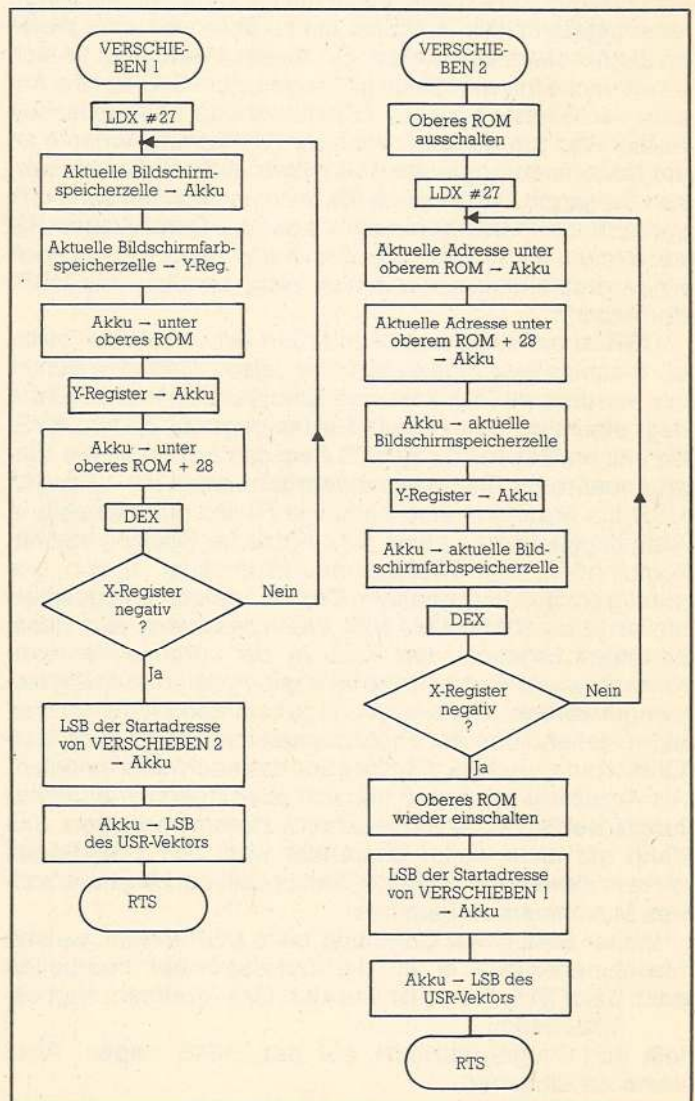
VERSCHIEBEN 1

LDX #27

Aktuelle Bildschirmspeicherzelle → Akku

Aktuelle Bildschirmfarbspeicherzelle → Y-Reg.

Akku → unter oberes ROM

Y-Register → Akku

Akku → unter oberes ROM + 28

DEX

X-Register negativ ?

Nein

Ja

LSB der Startadresse von VERSCHIEBEN 2 → Akku

Akku → LSB des USR-Vektors

RTS

VERSCHIEBEN 2

Oberes ROM ausschalten

LDX #27

Aktuelle Adresse unter oberem ROM → Akku

Aktuelle Adresse unter oberem ROM + 28 → Akku

Akku → aktuelle Bildschirmspeicherzelle

Y-Register → Akku

Akku → aktuelle Bildschirmfarbspeicherzelle

DEX

X-Register negativ ?

Nein

Ja

Oberes ROM wieder einschalten

LSB der Startadresse von VERSCHIEBEN 1 → Akku

Akku → LSB des USR-Vektors

RTS